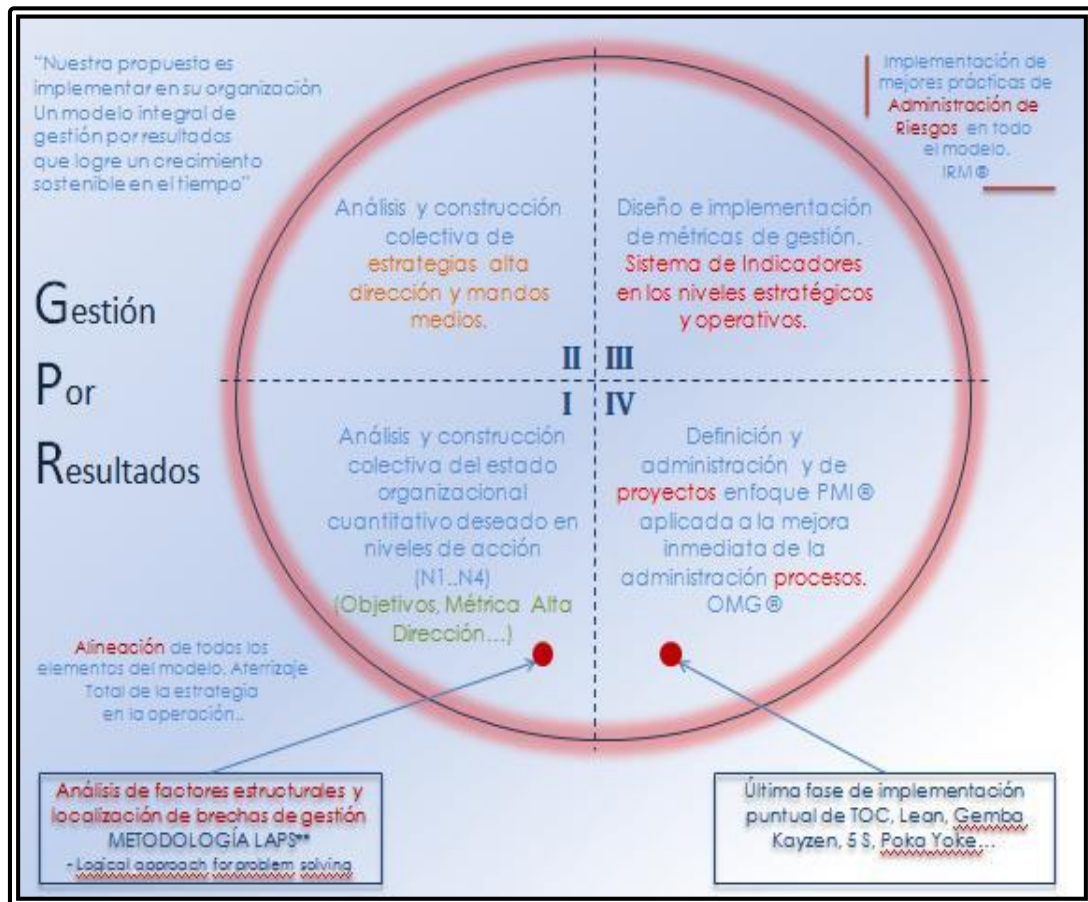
"Nuestra propuesta es implementar en su organización Un modelo integral de gestión por resultados que logre un crecimiento sostenible en el tiempo"

Implementación de mejores prácticas de Administración de Riesgos en todo el modelo. IRM®

Gestión
Por
Resultados

Análisis y construcción colectiva de estrategias alta dirección y mandos medios.

Diseño e implementación de métricas de gestión. Sistema de Indicadores en los niveles estratégicos y operativos.

II III

I IV

Análisis y construcción colectiva del estado organizacional cuantitativo deseado en niveles de acción (N1..N4) (Objetivos, Métrica Alta Dirección...)

Definición y administración y de proyectos enfoque PMI® aplicada a la mejora inmediata de la administración procesos. OMG®

Alineación de todos los elementos del modelo. Aterrizaje Total de la estrategia en la operación..

Análisis de factores estructurales y localización de brechas de gestión METODOLOGÍA LAPS** - Logical approach for problem solving

Última fase de implementación puntual de TOC, Lean, Gemba Kayzen, 5 S, Poka Yoke...